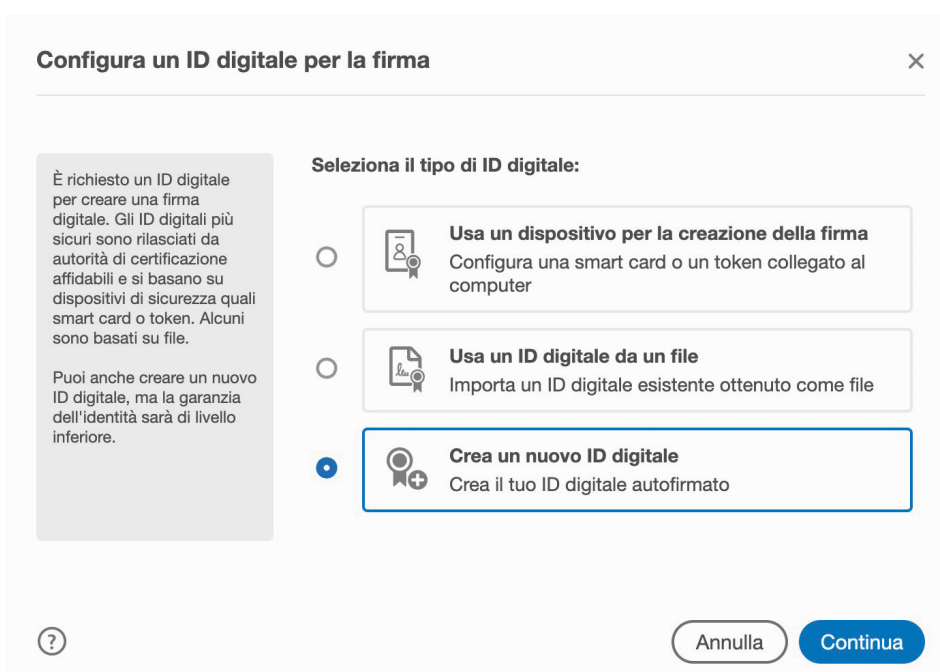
Configura un ID digitale per la firma

×

È richiesto un ID digitale per creare una firma digitale. Gli ID digitali più sicuri sono rilasciati da autorità di certificazione affidabili e si basano su dispositivi di sicurezza quali smart card o token. Alcuni sono basati su file.

Puoi anche creare un nuovo ID digitale, ma la garanzia dell'identità sarà di livello inferiore.

Seleziona il tipo di ID digitale:

Usa un dispositivo per la creazione della firma
Configura una smart card o un token collegato al computer

Usa un ID digitale da un file
Importa un ID digitale esistente ottenuto come file

Crea un nuovo ID digitale
Crea il tuo ID digitale autofirmato

?

Annulla

Continua